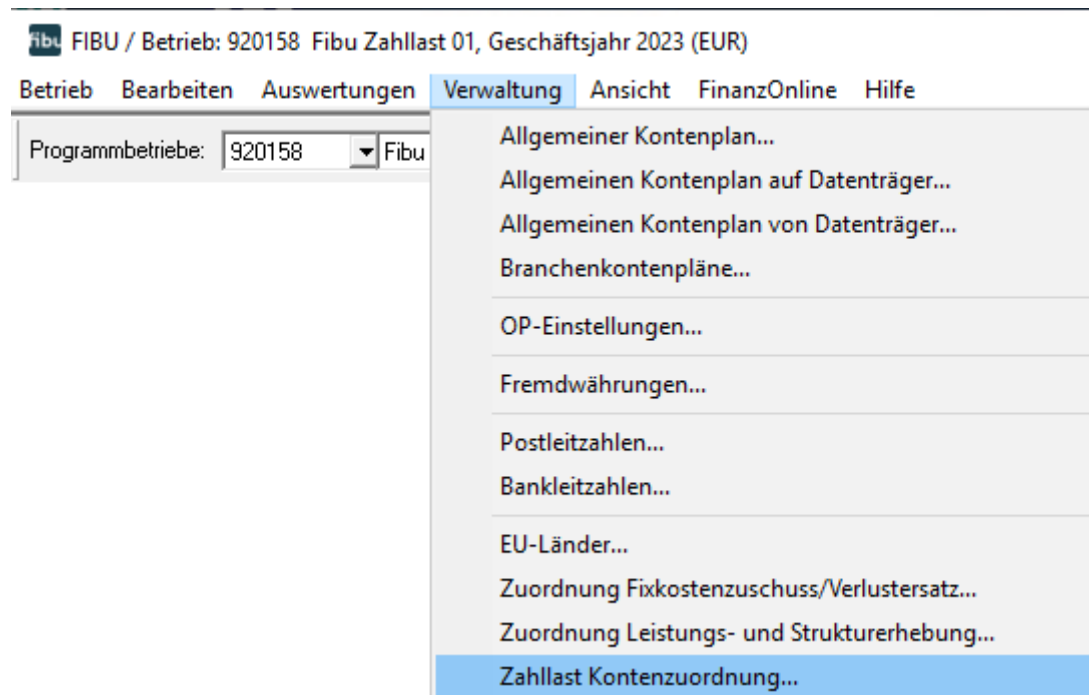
fibu FIBU / Betrieb: 920158 Fibu Zahllast 01, Geschäftsjahr 2023 (EUR)

Betrieb Bearbeiten Auswertungen Verwaltung Ansicht FinanzOnline Hilfe

Programmbetriebe: 920158 Fibu

Allgemeiner Kontenplan...
Allgemeinen Kontenplan auf Datenträger...
Allgemeinen Kontenplan von Datenträger...
Branchenkontenpläne...
OP-Einstellungen...
Fremdwährungen...
Postleitzahlen...
Bankleitzahlen...
EU-Länder...
Zuordnung Fixkostenzuschuss/Verlustersatz...
Zuordnung Leistungs- und Strukturerhebung...
Zahllast Kontenzuordnung...